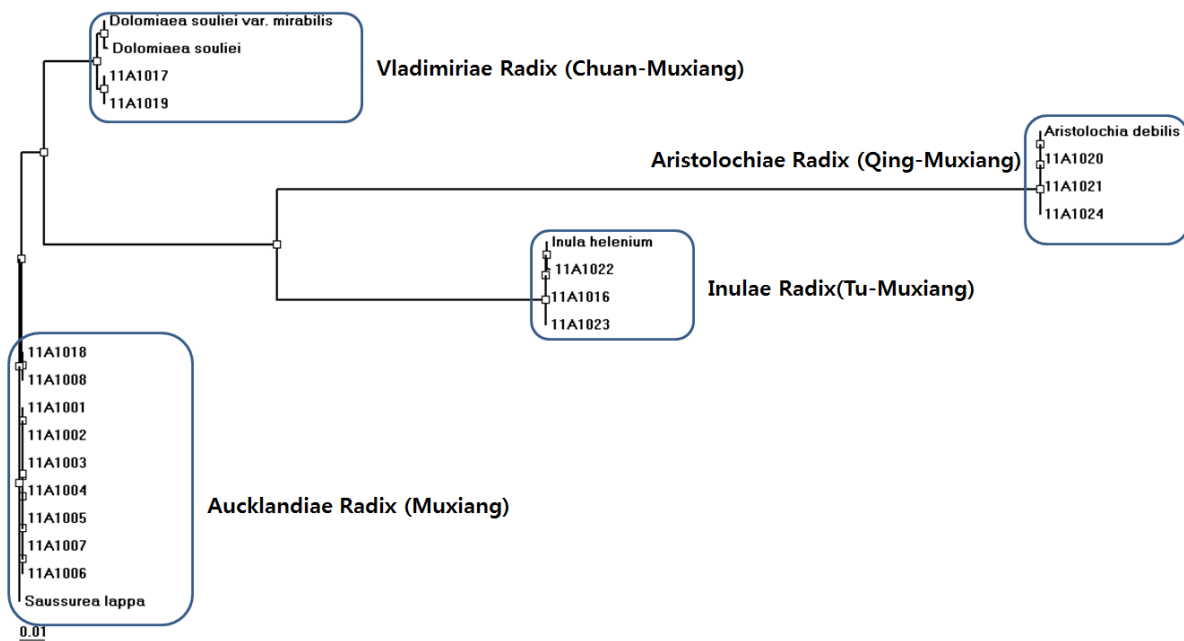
Dolomiaea souliei var. mirabilis
Dolomiaea souliei
11A1017
11A1019

Vladimiriae Radix (Chuan-Muxiang)

Aristolochia debilis
11A1020
11A1021
11A1024

Aristolochiae Radix (Qing-Muxiang)

Inula helenium
11A1022
11A1016
11A1023

Inulae Radix(Tu-Muxiang)

11A1018
11A1008
11A1001
11A1002
11A1003
11A1004
11A1005
11A1007
11A1006
Saussurea lappa

Aucklandiae Radix (Muxiang)

0.01